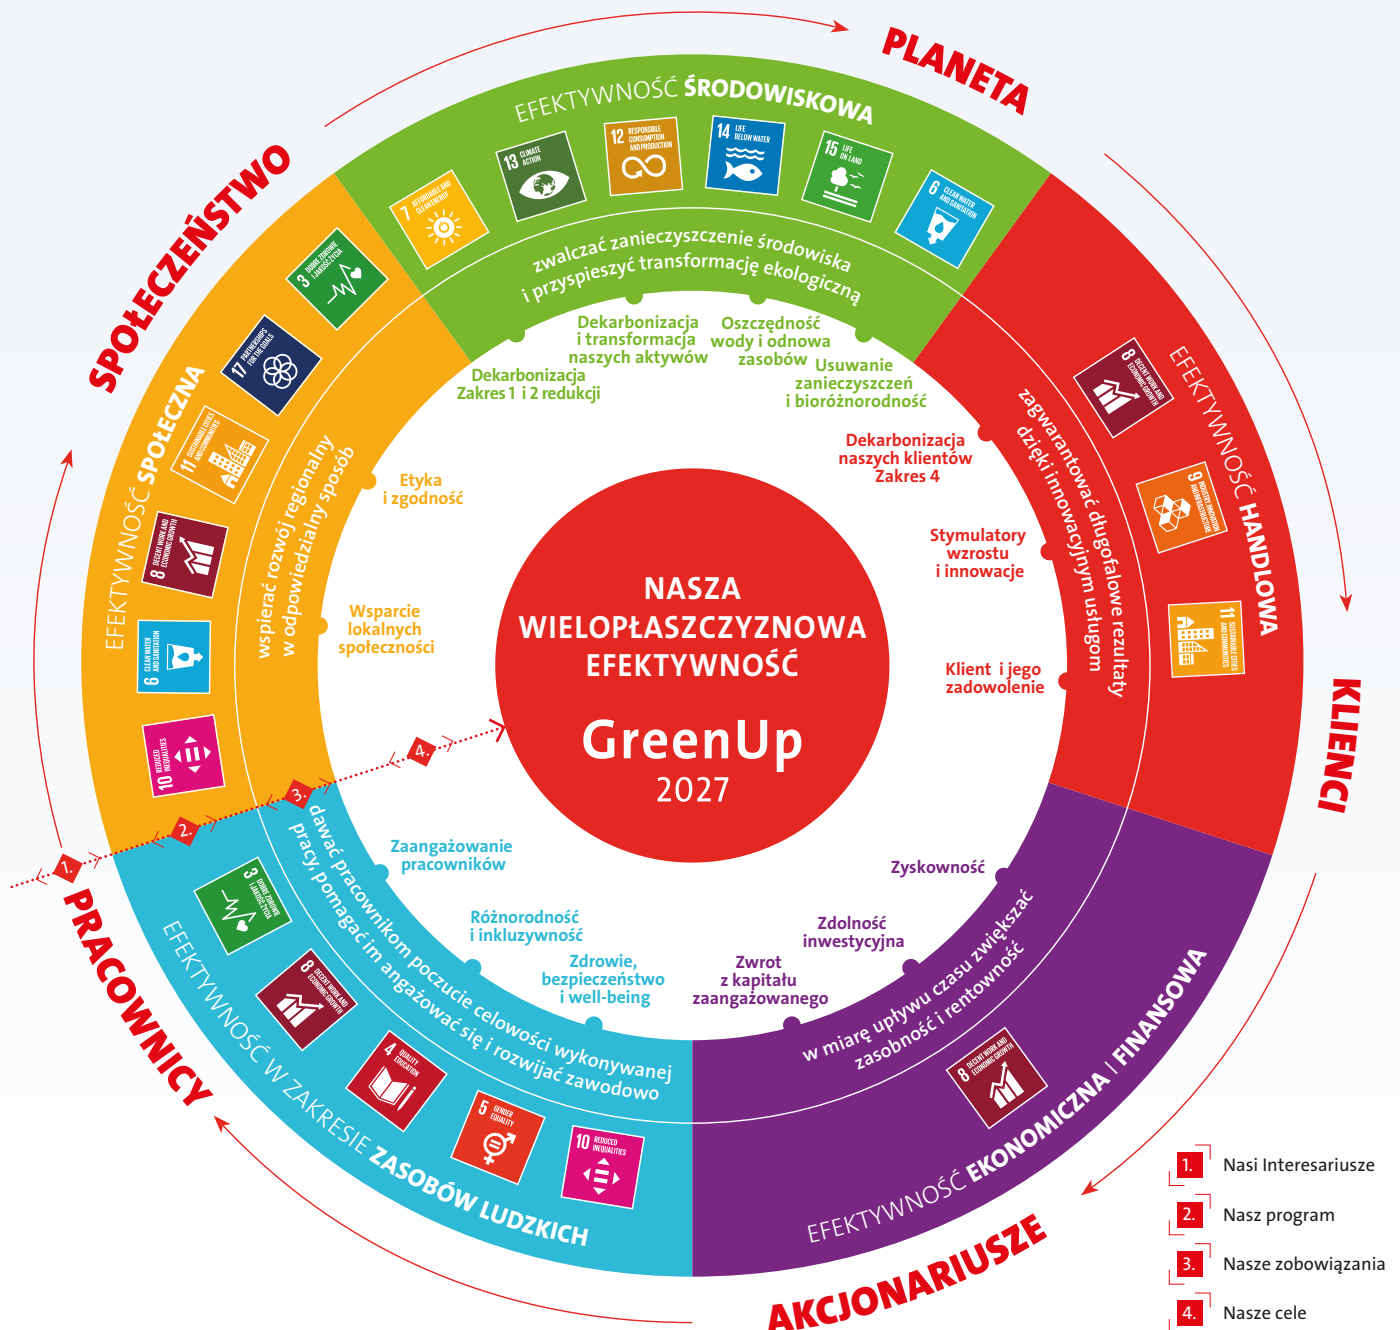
PLANETA

EFEKTYWNOŚĆ ŚRODOWISKOWA

7 AFFORDABLE AND CLEAN ENERGY
13 CLIMATE ACTION
12 RESPONSIBLE CONSUMPTION AND PRODUCTION
14 LIFE BELOW WATER
15 LIFE ON LAND
6 CLEAN WATER AND SANITATION

zwalczać zanieczyszczenie środowiska i przyspieszyć transformację ekologiczną

Dekarbonizacja i transformacja naszych aktywów
Oszczędność wody i odnowa zasobów
Usuwanie zanieczyszczeń i bioróżnorodność
Dekarbonizacja Zakres 1 i 2 redukcji

KLIENCI

EFEKTYWNOŚĆ HANDLOWA

8 DECENT WORK AND ECONOMIC GROWTH
9 INDUSTRY, INNOVATION AND INFRASTRUCTURE
11 SUSTAINABLE CITIES AND COMMUNITIES

zagwarantować długofalowe rezultaty dzięki innowacyjnym usługom

Dekarbonizacja naszych klientów Zakres 4
Stymulatory wzrostu i innowacje
Klient i jego zadowolenie

AKCJONARIUSZE

EFEKTYWNOŚĆ EKONOMICZNA | FINANSOWA

8 DECENT WORK AND ECONOMIC GROWTH

w miarę upływu czasu zwiększać zasobność i rentowność

Zyskowność
Zdolność inwestycyjna
Zwrot z kapitału zaangażowanego

PRACOWNICY

EFEKTYWNOŚĆ W ZAKRESIE ZASOBÓW LUDZKICH

3 DOBRE ZDROWIE I JAKOŚĆ ŻYCIA
8 DECENT WORK AND ECONOMIC GROWTH
4 QUALITY EDUCATION
5 GENDER EQUALITY
10 REDUCED INEQUALITIES

dawać pracownikom poczucie celowości wykonywanej pracy, pomagać im angażować się i rozwijać zawodowo

Zaangażowanie pracowników
Różnorodność i inkluzywność
Zdrowie, bezpieczeństwo i well-being

SPOŁECZEŃSTWO

EFEKTYWNOŚĆ SPOŁECZNA

3 DOBRE ZDROWIE I JAKOŚĆ ŻYCIA
17 PARTNERSHIPS FOR THE GOALS
11 SUSTAINABLE CITIES AND COMMUNITIES
8 DECENT WORK AND ECONOMIC GROWTH
6 CLEAN WATER AND SANITATION
10 REDUCED INEQUALITIES

wspierać rozwój regionalny w odpowiedzialny sposób

Etyka i zgodność
Wsparcie lokalnych społeczności

NASZA WIELOPŁASZCZYZNOWA EFEKTYWNOŚĆ

GreenUp 2027

1.
2.
3.
4.

1. Nasi Interesariusze
2. Nasz program
3. Nasze zobowiązania
4. Nasze cele